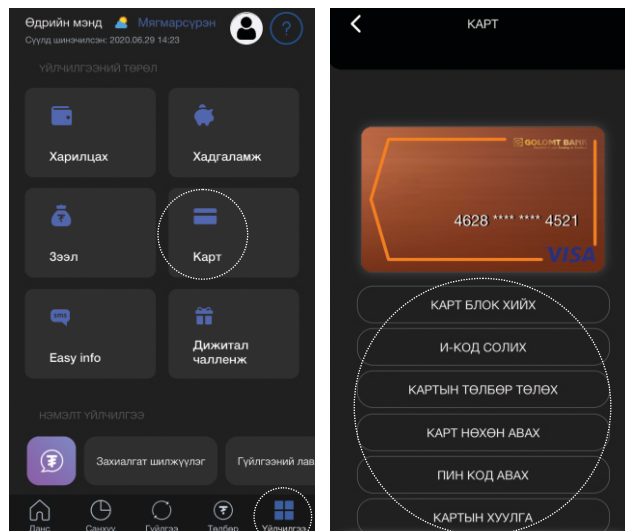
Өдрийн мэнд Мягмарсүрэн
Сүүлд шинэчилсэн: 2020.06.29 14:23

ҮЙЛЧИЛГЭЭНИЙ ТӨРӨЛ

Харилцах
Хадгаламж
Зээл
Карт
sms
Easy info
Дижитал чаллэнж

НЭМЭЛТ ҮЙЛЧИЛГЭЭ

Захиалгат шилжүүлэг
Гүйлгээний лав

Данс
Санхүү
Гүйлгээ
Төлбөр
Үйлчилгээ

КАРТ

GOLOMT BANK
4628 **** **** 4521
VISA

КАРТ БЛОК ХИЙХ
И-КОД СОЛИХ
КАРТЫН ТӨЛБӨР ТӨЛӨХ
КАРТ НӨХӨН АВАХ
ПИН КОД АВАХ
КАРТЫН ХУУЛГА